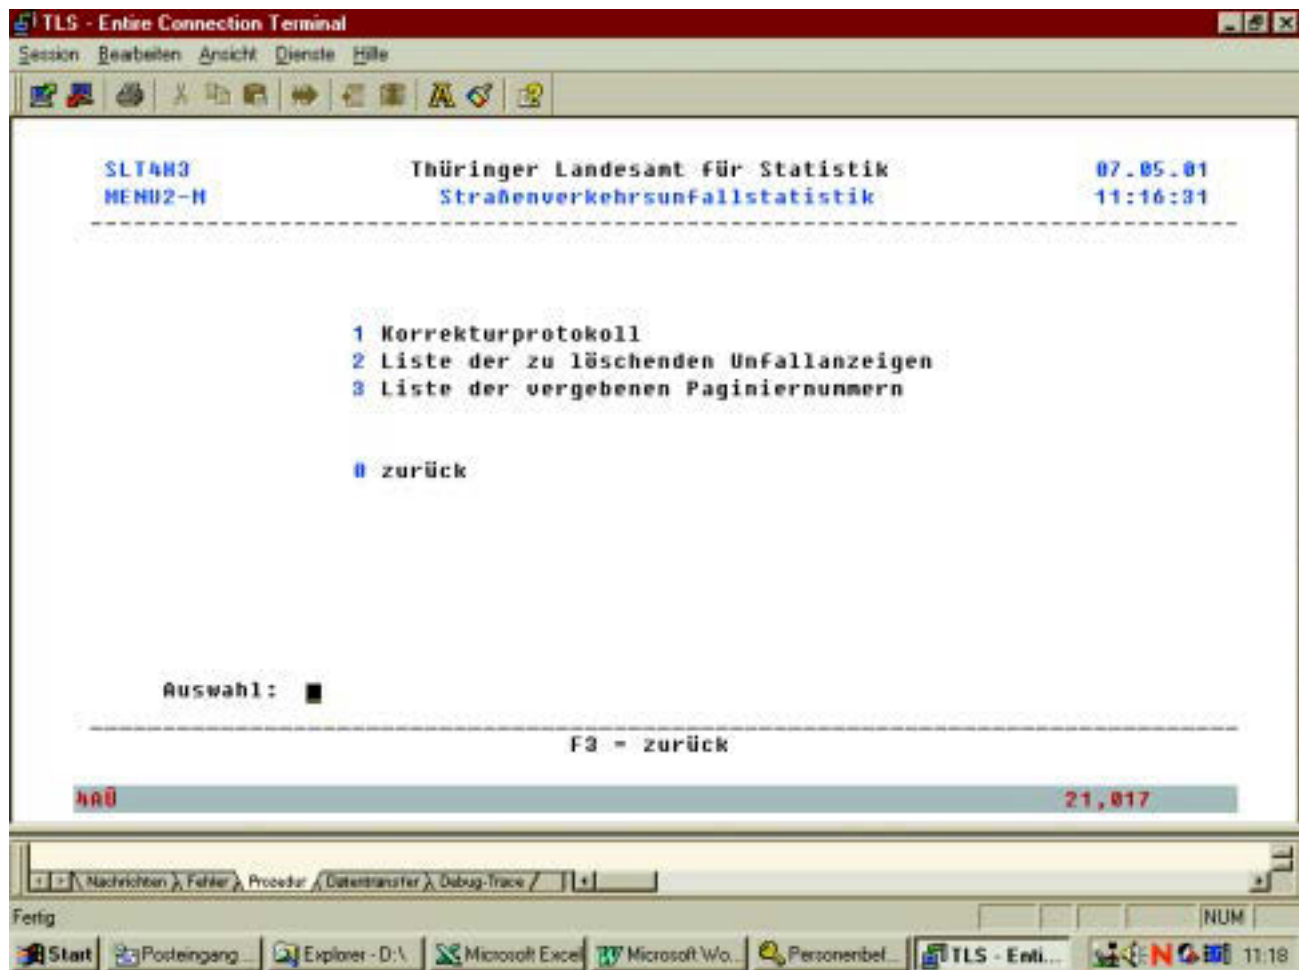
TLS - Entire Connection Terminal

Session Bearbeiten Ansicht Dienste Hilfe

SLT4H3 Thüringer Landesamt für Statistik 07.05.01
MENU2-M Straßenverkehrsunfallstatistik 11:16:31

1 Korrekturprotokoll
2 Liste der zu löschenden Unfallanzeigen
3 Liste der vergebenen Paginiernummern

0 zurück

Auswahl:

F3 = zurück

4A0 21,017

Nachrichten Fehler Prozedur Datentransfer Debug-Trace

Fertig NUM

Start Posteingang... Explorer - D:\ Microsoft Excel Microsoft Wo... Personenbef... TLS - Enti... 11:18